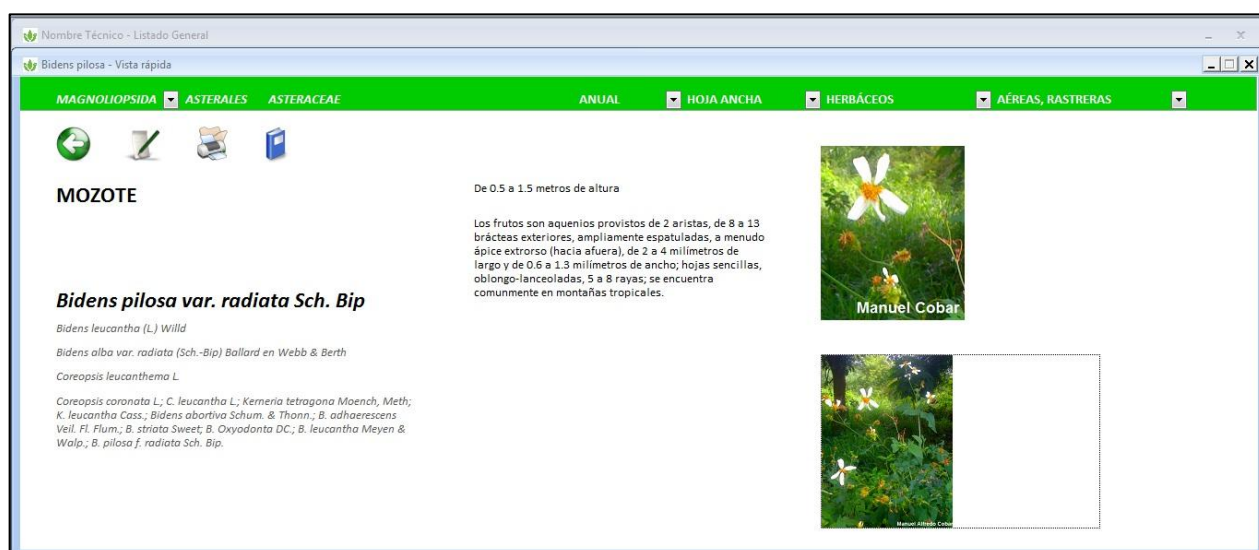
Nombre Técnico - Listado General

Bidens pilosa - Vista rápida

MAGNOLIOPSIDA ASTERALES ASTERACEAE ANUAL HOJA ANCHA HERBÁCEOS AÉREAS, RASTRERAS

MOZOTE

Bidens pilosa var. radiata Sch. Bip

Bidens leucantha (L.) Willd

Bidens alba var. radiata (Sch.-Bip) Ballard en Webb & Berth

Coreopsis leucanthema L.

Coreopsis coronata L.; C. leucantha L.; Kerneria tetragona Moench, Meth; K. leucantha Cass.; Bidens abortiva Schum. & Thonn.; B. adhaerescens Veil. Fl. Flum.; B. striata Sweet; B. Oxyodonta DC.; B. leucantha Meyen & Walp.; B. pilosa f. radiata Sch. Bip.

De 0.5 a 1.5 metros de altura

Los frutos son aquenios provistos de 2 aristas, de 8 a 13 brácteas exteriores, ampliamente espatuladas, a menudo ápice extrorso (hacia afuera), de 2 a 4 milímetros de largo y de 0.6 a 1.3 milímetros de ancho; hojas sencillas, oblongo-lanceoladas, 5 a 8 rayas; se encuentra comunmente en montañas tropicales.

Manuel Cobar

Manuel Alfredo Cobar